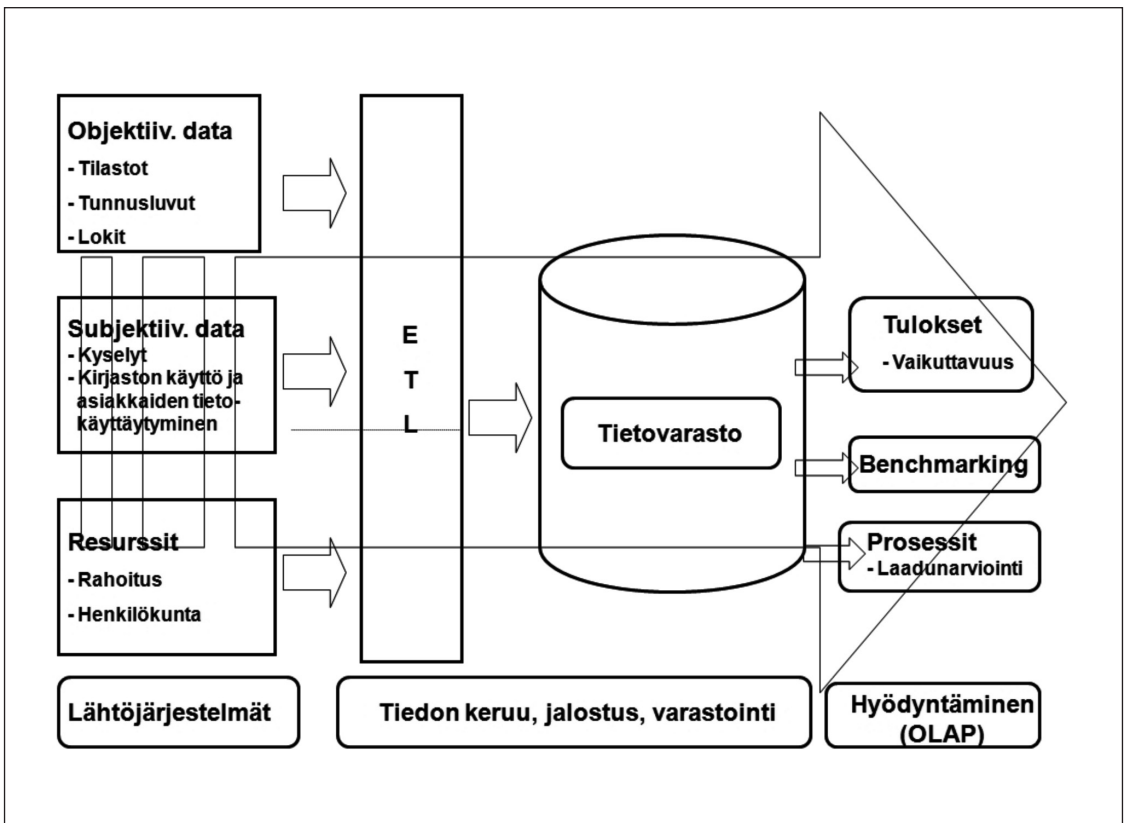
Objektiiv. data
- Tilastot
- Tunnusluvut
- Lokit

Subjektiiv. data
- Kyselyt
- Kirjaston käyttö ja asiakkaiden tietokäyttäytyminen

Resurssit
- Rahoitus
- Henkilökunta

E
T
L

Tietovarasto

Tulokset
- Vaikuttavuus

Benchmarking

Prosessit
- Laadunarviointi

Lähtöjärjestelmät

Tiedon keruu, jalostus, varastointi

Hyödyntäminen (OLAP)